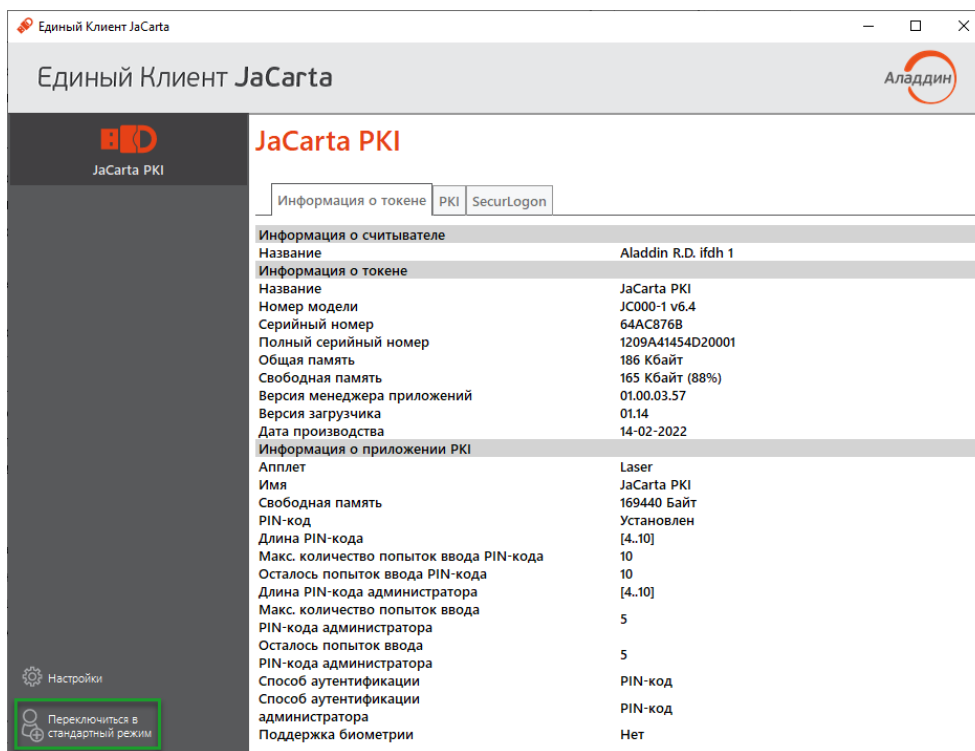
Единый Клиент JaCarta

Единый Клиент JaCarta

Аладдин

JaCarta PKI

JaCarta PKI

Информация о токене | PKI | SecurLogon

| Информация о считывателе | |
|---|---|
| Название | Aladdin R.D. ifdh 1 |
| Информация о токене | |
| Название | JaCarta PKI |
| Номер модели | JC000-1 v6.4 |
| Серийный номер | 64AC876B |
| Полный серийный номер | 1209A41454D20001 |
| Общая память | 186 Кбайт |
| Свободная память | 165 Кбайт (88%) |
| Версия менеджера приложений | 01.00.03.57 |
| Версия загрузчика | 01.14 |
| Дата производства | 14-02-2022 |
| Информация о приложении PKI | |
| Апплет | Laser |
| Имя | JaCarta PKI |
| Свободная память | 169440 Байт |
| PIN-код | Установлен |
| Длина PIN-кода | [4..10] |
| Макс. количество попыток ввода PIN-кода | 10 |
| Осталось попыток ввода PIN-кода | 10 |
| Длина PIN-кода администратора | [4..10] |
| Макс. количество попыток ввода PIN-кода администратора | 5 |
| Осталось попыток ввода PIN-кода администратора | 5 |
| Способ аутентификации | PIN-код |
| Способ аутентификации администратора | PIN-код |
| Поддержка биометрии | Нет |

Настройки

Переключиться в стандартный режим